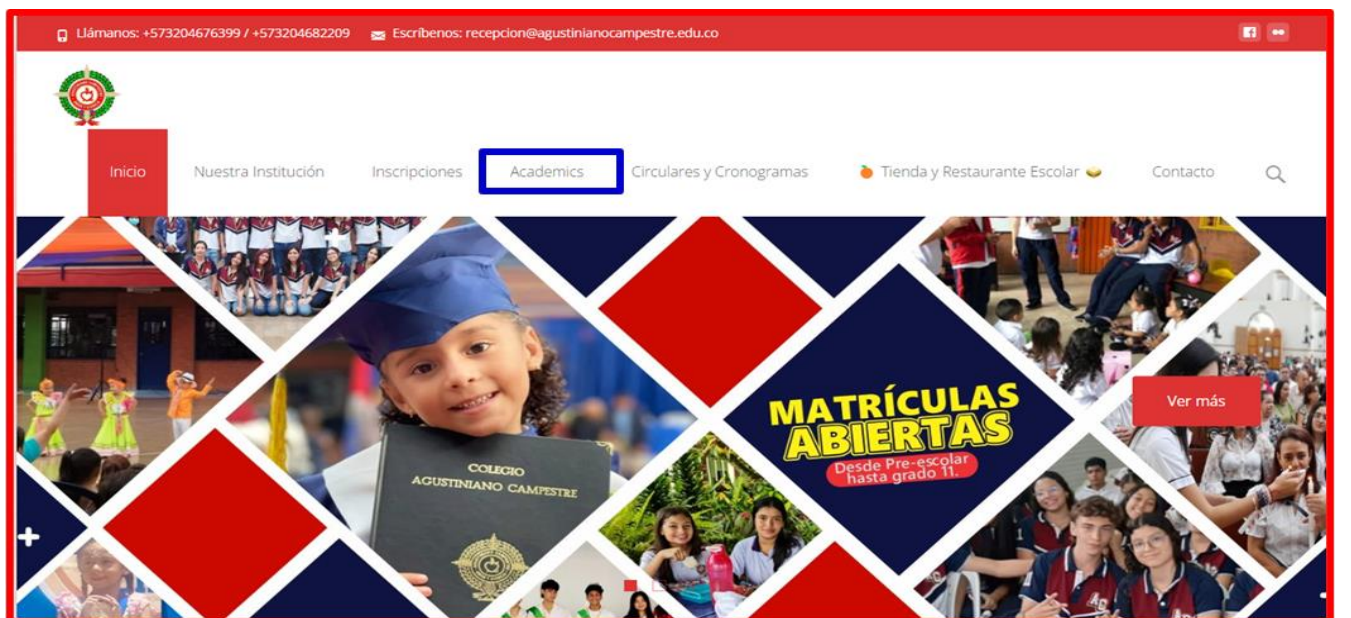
Llámanos: +573204676399 / +573204682209 Escríbenos: recepcion@agustinianocampestre.edu.co

Inicio Nuestra Institución Inscripciones Academics Circulares y Cronogramas Tienda y Restaurante Escolar Contacto

COLEGIO AGUSTINIANO CAMPESTRE

MATRÍCULAS ABIERTAS
Desde Pre-escolar hasta grado 11.

Ver más